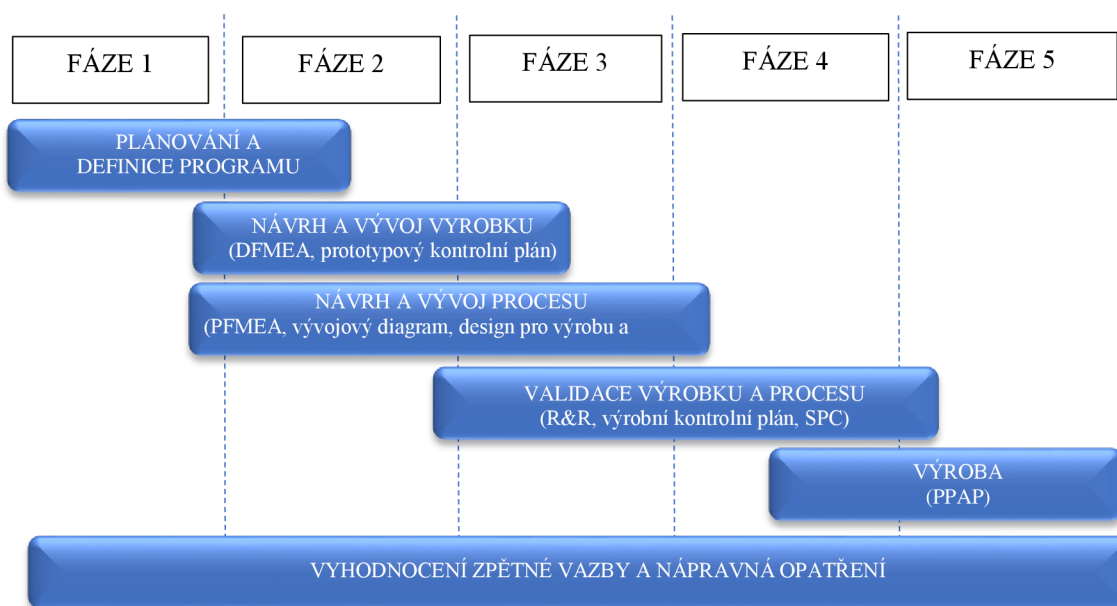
FÁZE 1

FÁZE 2

FÁZE 3

FÁZE 4

FÁZE 5

PLÁNOVÁNÍ A DEFINICE PROGRAMU

NÁVRH A VÝVOJ VYROBKU (DFMEA, prototypový kontrolní plán)

NÁVRH A VÝVOJ PROCESU (PFMEA, vývojový diagram, design pro výrobu a

VALIDACE VÝROBKU A PROCESU (R&R, výrobní kontrolní plán, SPC)

VÝROBA (PPAP)

VYHODNOCENÍ ZPĚTNÉ VAZBY A NÁPRAVNÁ OPATŘENÍ